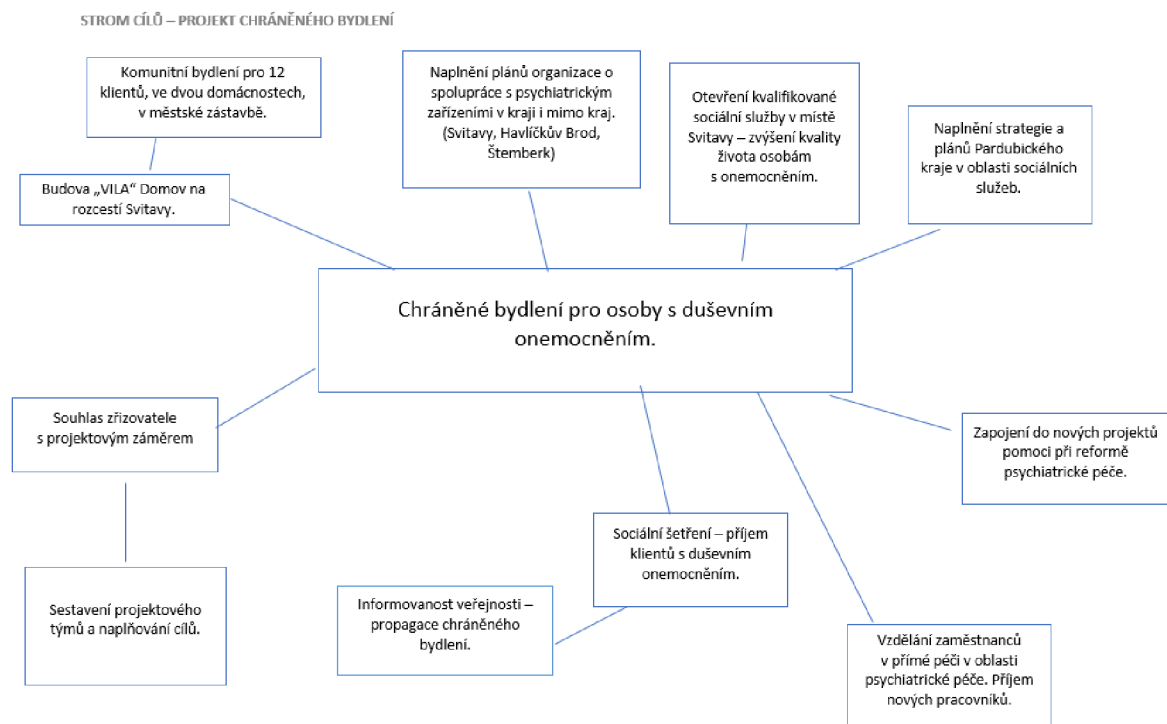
STROM CÍLŮ – PROJEKT CHRÁNĚNÉHO BYDLENÍ

Komunitní bydlení pro 12 klientů, ve dvou domácnostech, v městské zástavbě.

Budova „VILA“ Domov na rozcestí Svitavy.

Naplnění plánů organizace o spolupráce s psychiatrickým zařízeními v kraji i mimo kraj. (Svitavy, Havlíčkův Brod, Šternberk)

Otevření kvalifikované sociální služby v místě Svitavy – zvýšení kvality života osobám s onemocněním.

Naplnění strategie a plánů Pardubického kraje v oblasti sociálních služeb.

Chráněné bydlení pro osoby s duševním onemocněním.

Souhlas zřizovatele s projektovým záměrem

Zapojení do nových projektů pomoci při reformě psychiatrické péče.

Sociální šetření – příjem klientů s duševním onemocněním.

Sestavení projektového týmů a naplňování cílů.

Informovanost veřejnosti – propagace chráněného bydlení.

Vzdělání zaměstnanců v přímé péči v oblasti psychiatrické péče. Příjem nových pracovníků.